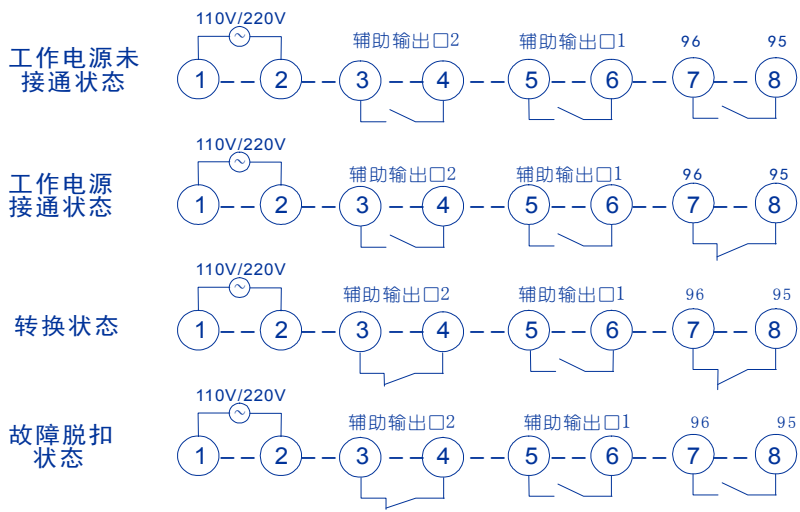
工作电源未接通状态

110V/220V

辅助输出口2

辅助输出口1

96

95

1 2 3 4 5 6 7 8

工作电源接通状态

110V/220V

辅助输出口2

辅助输出口1

96

95

1 2 3 4 5 6 7 8

转换状态

110V/220V

辅助输出口2

辅助输出口1

96

95

1 2 3 4 5 6 7 8

故障脱扣状态

110V/220V

辅助输出口2

辅助输出口1

96

95

1 2 3 4 5 6 7 8